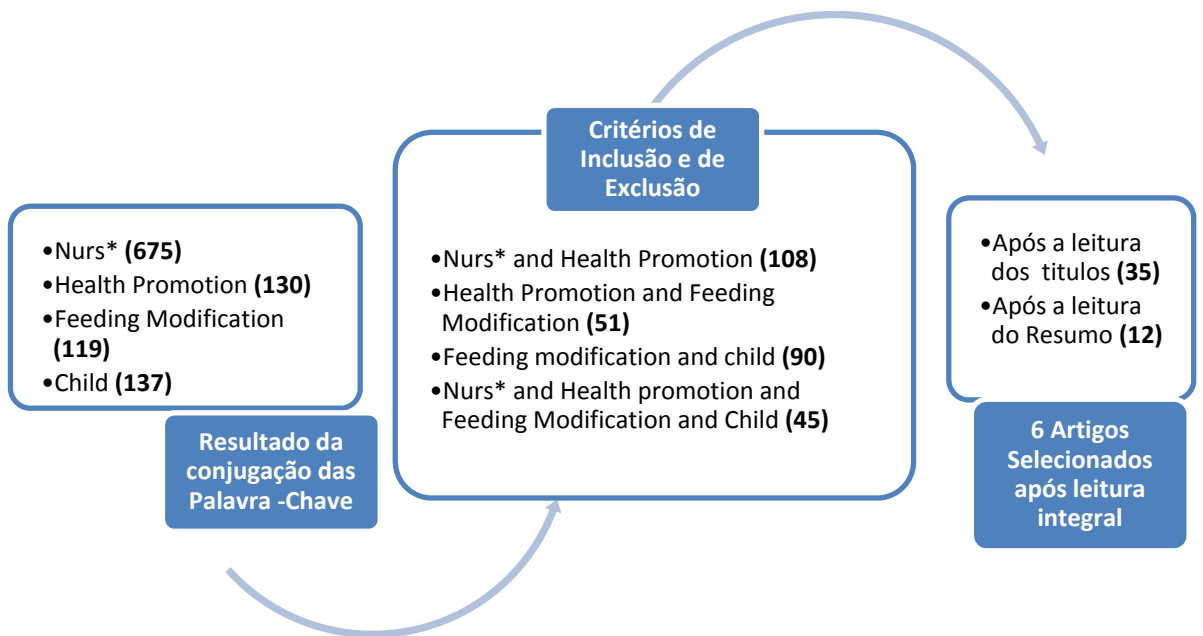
•Nurs* **(675)**
•Health Promotion **(130)**
•Feeding Modification **(119)**
•Child **(137)**

Resultado da conjugação das Palavra -Chave

Critérios de Inclusão e de Exclusão

•Nurs* and Health Promotion **(108)**
•Health Promotion and Feeding Modification **(51)**
•Feeding modification and child **(90)**
•Nurs* and Health promotion and Feeding Modification and Child **(45)**

•Após a leitura dos titulos **(35)**
•Após a leitura do Resumo **(12)**

6 Artigos Selecionados após leitura integral